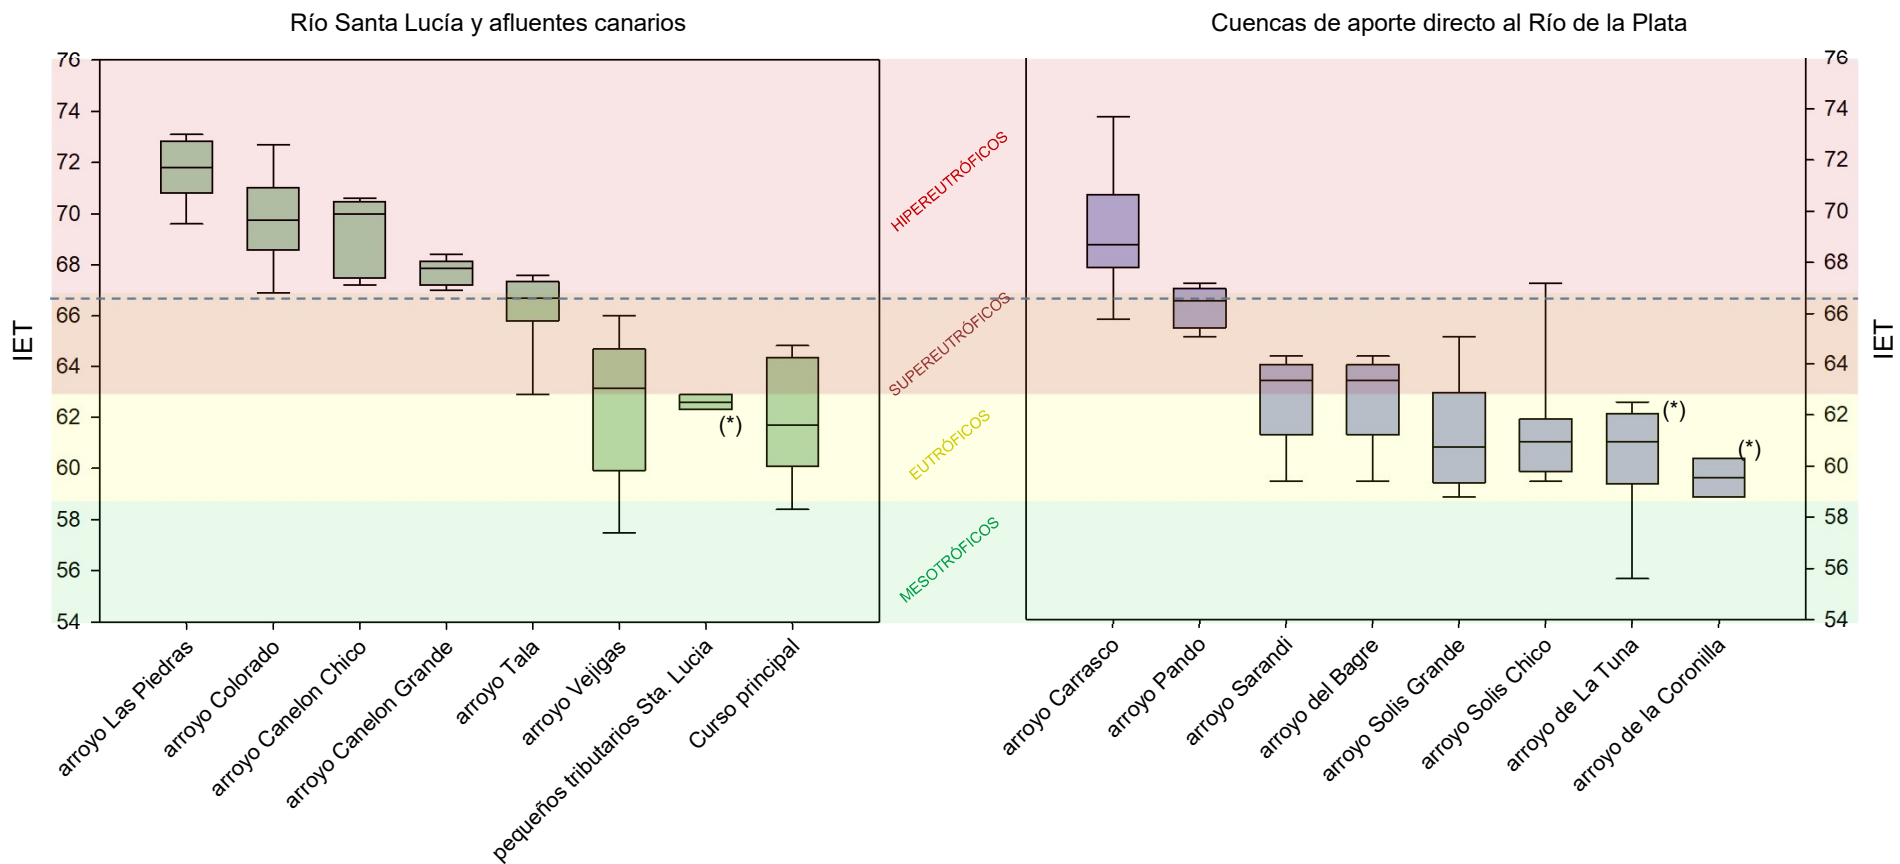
Río Santa Lucía y afluentes canarios

Cuencas de aporte directo al Río de la Plata

IET

76
74
72
70
68
66
64
62
60
58
56
54

HIPEREUTRÓFICOS
SUPEREUTRÓFICOS
EUTRÓFICOS
MESOTRÓFICOS

(*)
(*)
(*)

arroyo Las Piedras
arroyo Colorado
arroyo Canelon Chico
arroyo Canelon Grande
arroyo Tala
arroyo Vejigas
pequeños tributarios Sta. Lucia
Curso principal

arroyo Carrasco
arroyo Pando
arroyo Sarandi
arroyo del Bagre
arroyo Solis Grande
arroyo Solis Chico
arroyo de La Tuna
arroyo de la Coronilla

76
74
72
70
68
66
64
62
60
58
56
54

IET